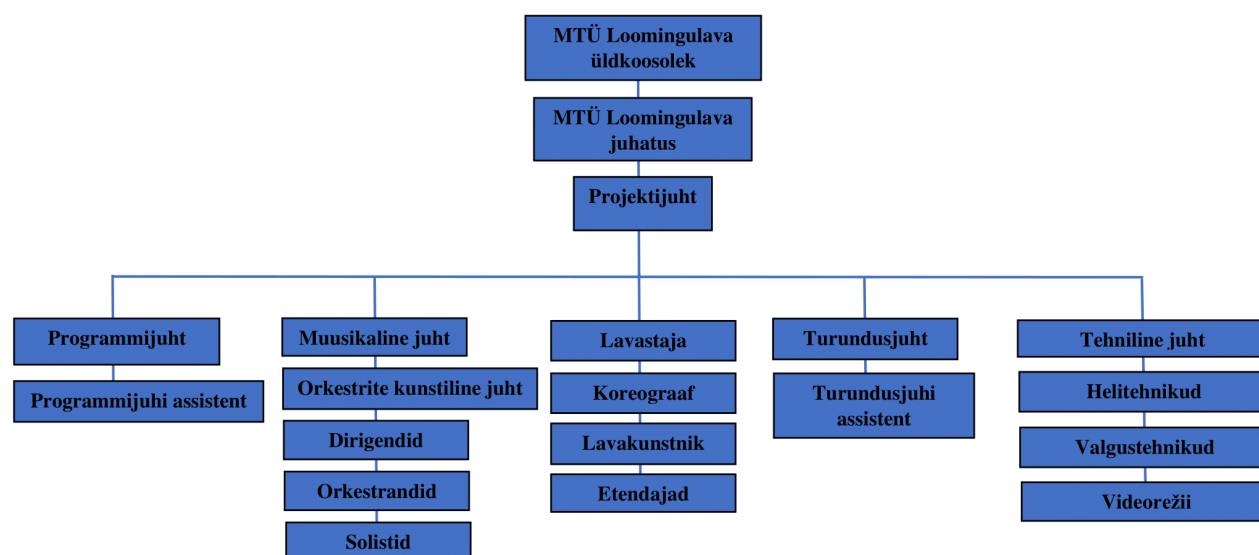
MTÜ Loomingulava üldkoosolek

MTÜ Loomingulava juhatus

Projektijuht

Programmijuht

Programmijuhi assistent

Muusikaline juht

Orkestrite kunstiline juht

Dirigendid

Orkestrandid

Solistid

Lavastaja

Koreograaf

Lavakunstnik

Etendajad

Turundusjuht

Turundusjuhi assistent

Tehniline juht

Helitehnikud

Valgustehnikud

Videorežii